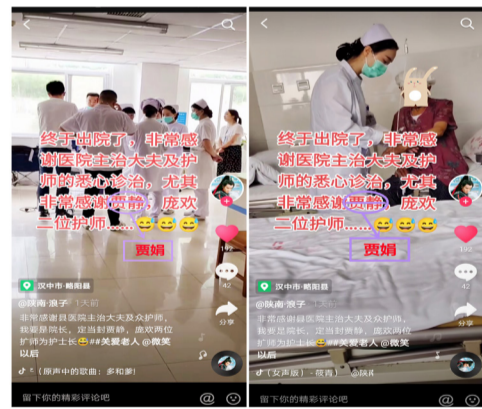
终于出院了，非常感谢医院主治大夫及护师的悉心诊治，尤其非常感谢贾静，庞欢二位护师......😅😅😅

贾娟

192

42

分享

汉中市·略阳县

@陕南·浪子 · 1天前

非常感谢县医院主治大夫及众护师，我要是院长，定当封赏静，庞欢两位护师为护士长😅#美爱老人 @微笑以后

(原声中的歌曲：多和爹)

留下你的精彩评论吧

终于出院了，非常感谢医院主治大夫及护师的悉心诊治，尤其非常感谢贾静，庞欢二位护师......😅😅😅

贾娟

192

42

分享

汉中市·略阳县

@陕南·浪子 · 1天前

非常感谢县医院主治大夫及众护师，我要是院长，定当封赏静，庞欢两位护师为护士长😅#美爱老人 @微笑以后

(女声版) - 薇青 @陕南

留下你的精彩评论吧